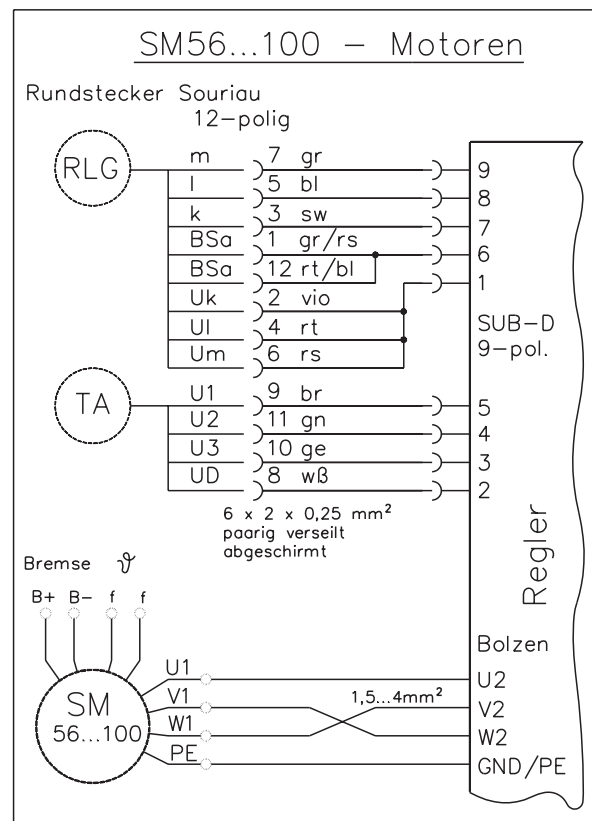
SM56...100 – Motoren

Rundstecker Souriau
12-polig

RLG

m 7 gr 9
l 5 bl 8
k 3 sw 7
BSa 1 gr/rs 6
BSa 12 rt/bl
Uk 2 vio 1
Ul 4 rt
Um 6 rs

SUB-D
9-pol.

TA

U1 9 br 5
U2 11 gn 4
U3 10 ge 3
UD 8 wß 2

6 x 2 x 0,25 mm$^2$
paarig verseilt
abgeschirmt

Bremse $\vartheta$

B+ B- f f

Regler

Bolzen

SM
56...100

U1 U2
V1 V2
W1 W2
PE GND/PE

1,5...4mm$^2$